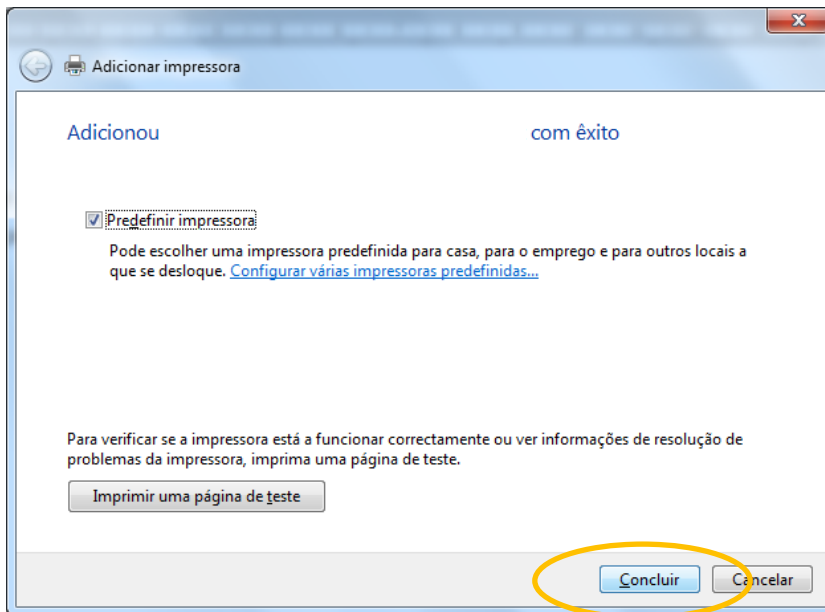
Adicionar impressora

Adicionou com êxito

Predefinir impressora

Pode escolher uma impressora predefinida para casa, para o emprego e para outros locais a que se desloque. Configurar várias impressoras predefinidas...

Para verificar se a impressora está a funcionar correctamente ou ver informações de resolução de problemas da impressora, imprima uma página de teste.

Imprimir uma página de teste

Concluir

Cancelar